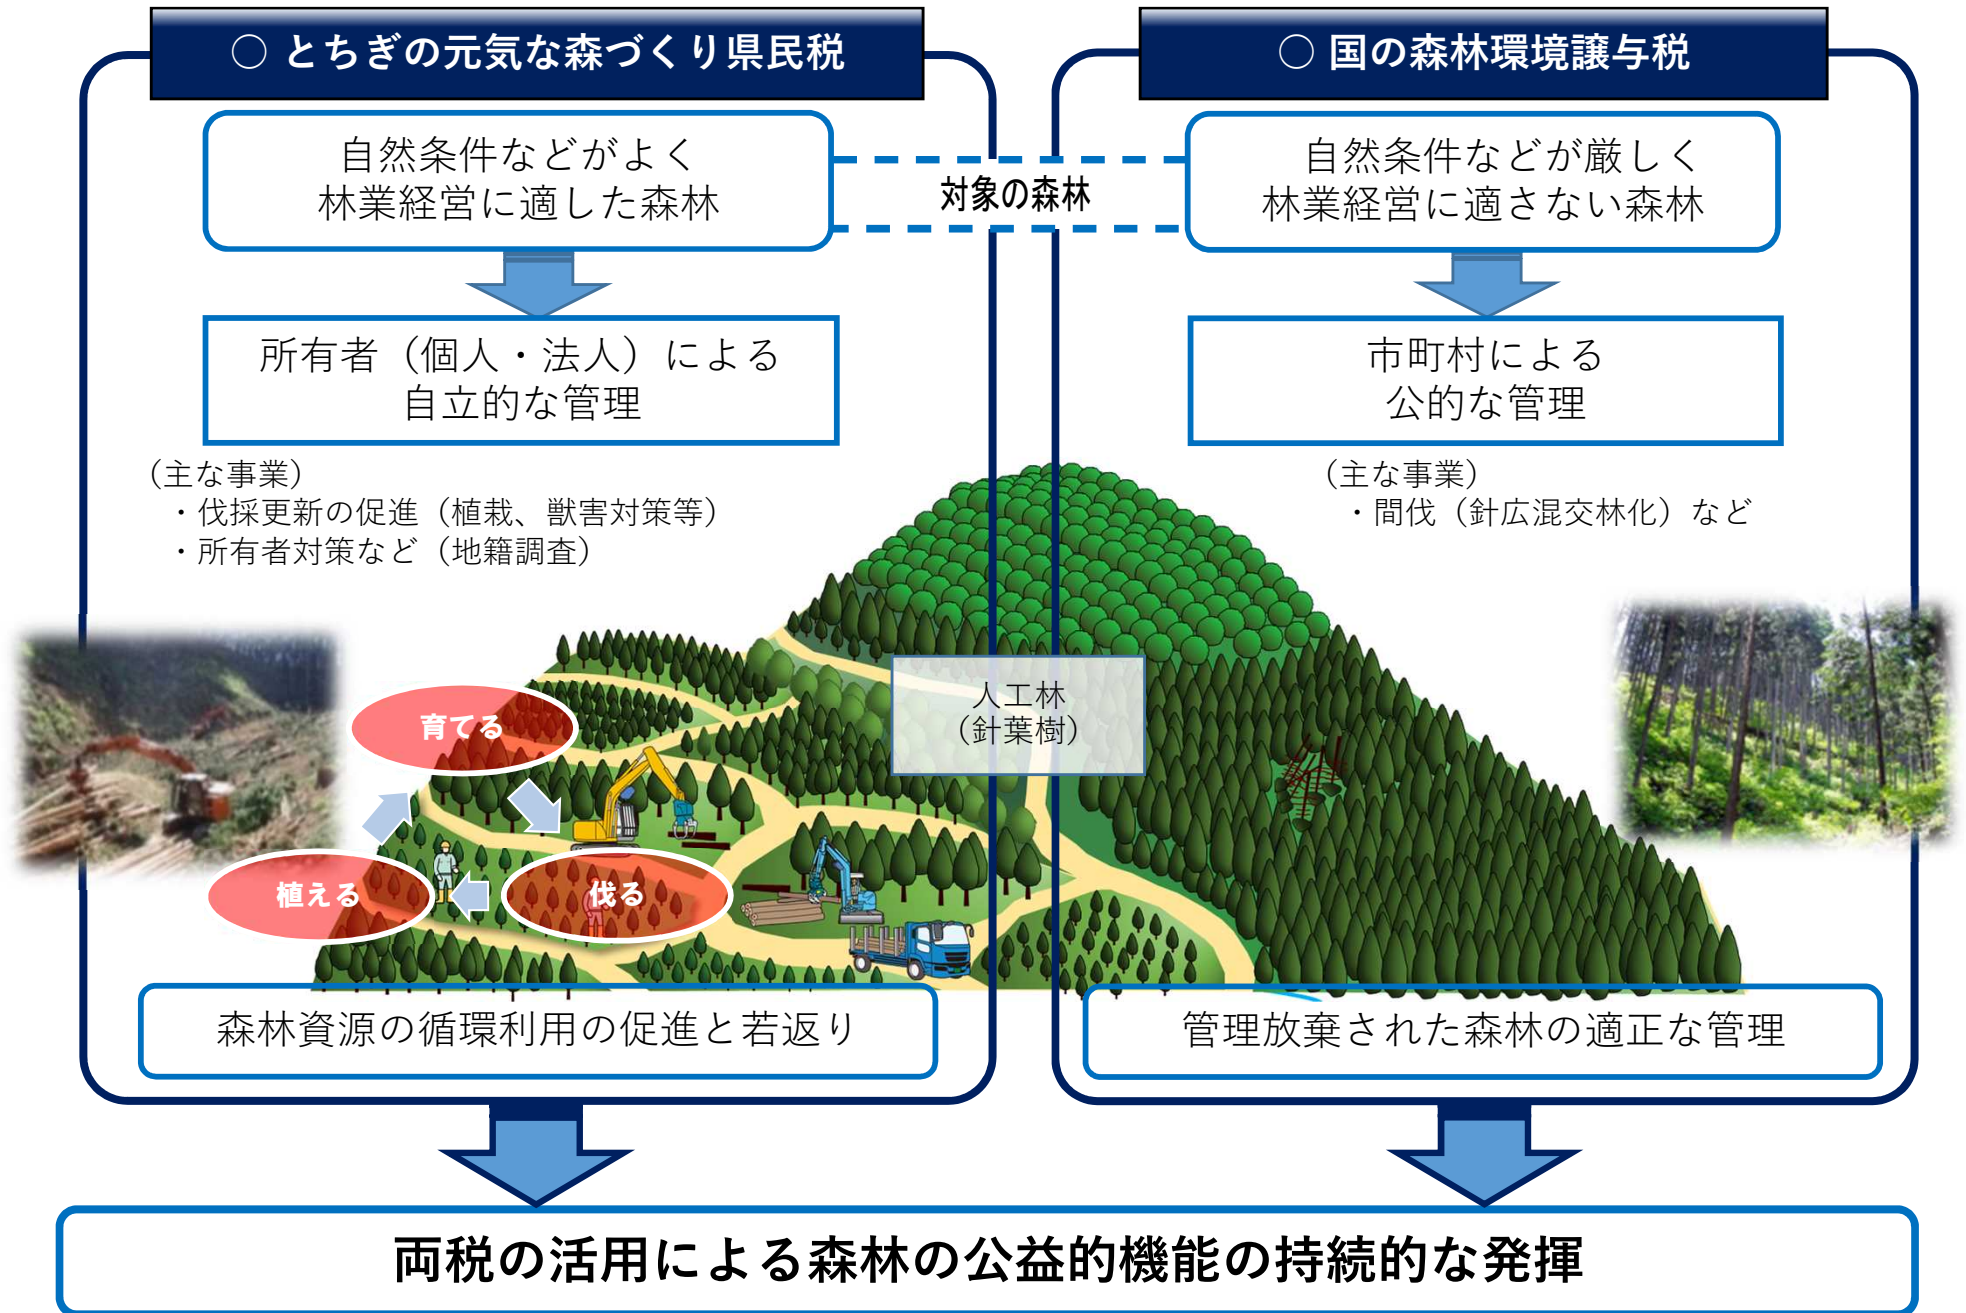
○ とちぎの元気な森づくり県民税

自然条件などがよく
林業経営に適した森林

所有者（個人・法人）による
自立的な管理

（主な事業）
・伐採更新の促進（植栽、獣害対策等）
・所有者対策など（地籍調査）

育てる

植える

伐る

森林資源の循環利用の促進と若返り

対象の森林

人工林
（針葉樹）

○ 国の森林環境譲与税

自然条件などが厳しく
林業経営に適さない森林

市町村による
公的な管理

（主な事業）
・間伐（針広混交林化）など

管理放棄された森林の適正な管理

両税の活用による森林の公益的機能の持続的な発揮